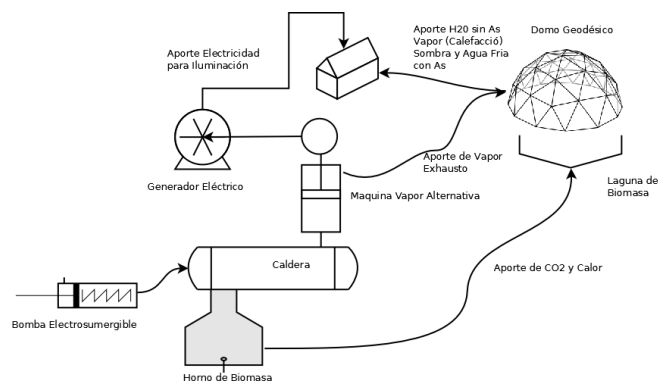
Aporte Electricidad para Iluminación

Aporte H20 sin As Vapor (Calefacció) Sombra y Agua Fria con As

Domo Geodésico

Generador Eléctrico

Aporte de Vapor Exhausto

Laguna de Biomasa

Maquina Vapor Alternativa

Caldera

Aporte de CO2 y Calor

Bomba Electrosumergible

Horno de Biomasa